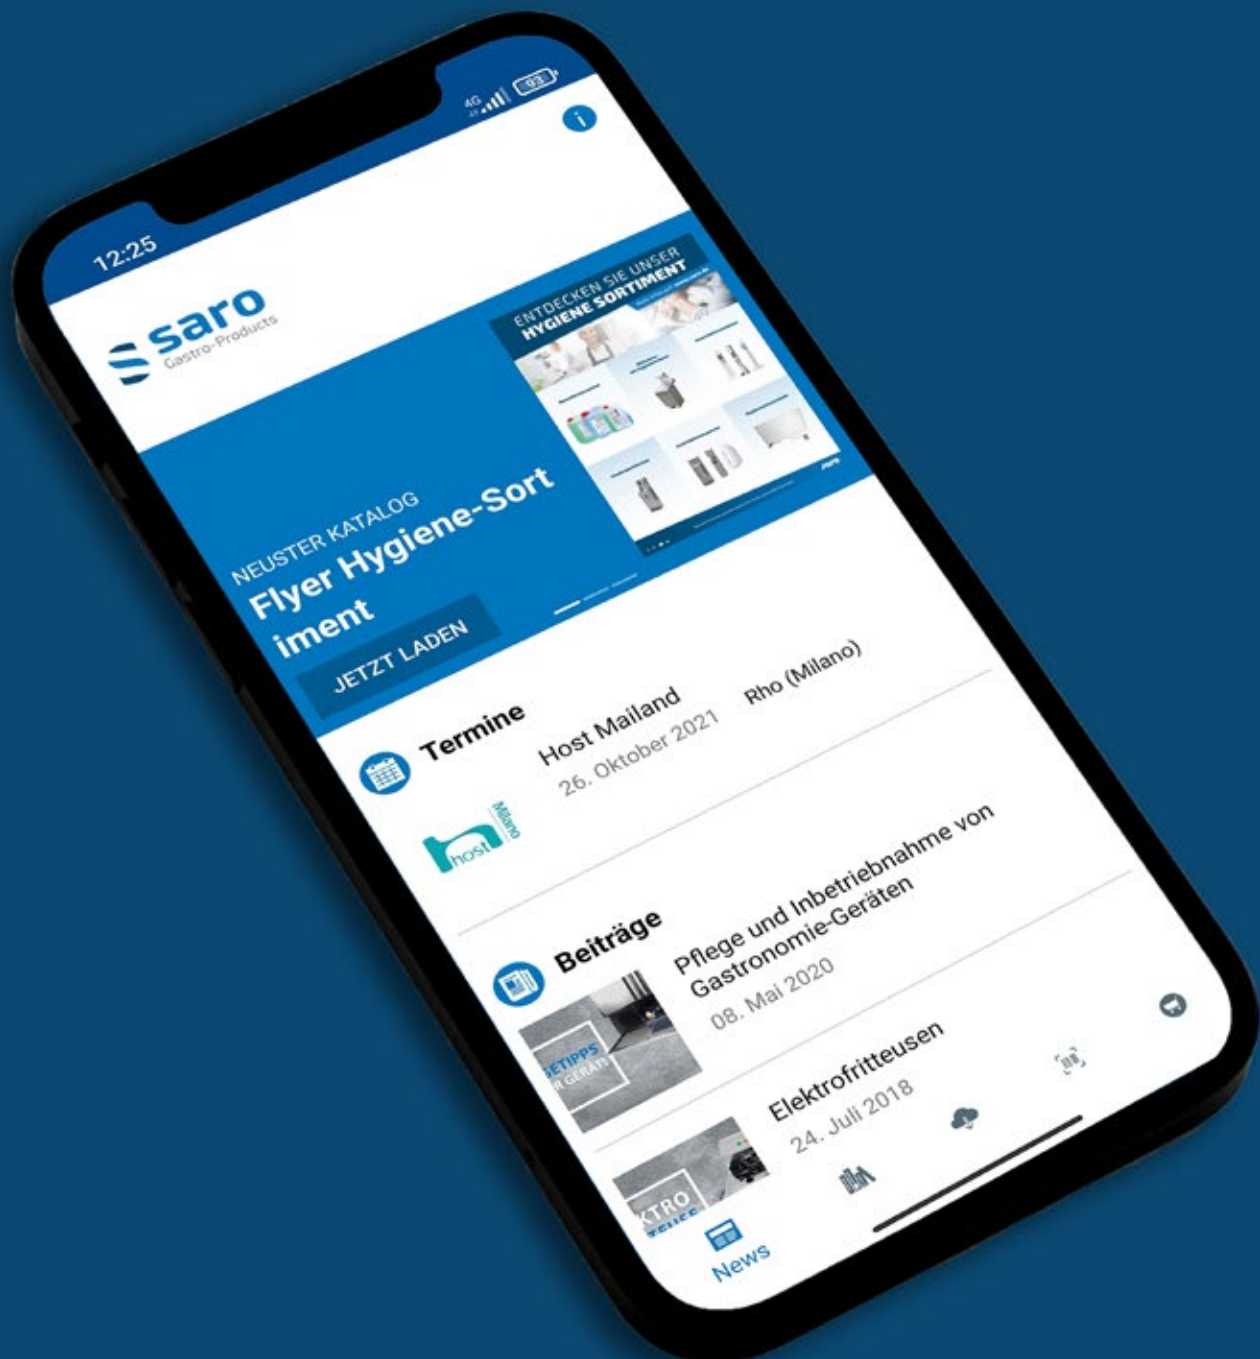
12:25

4G 93

saro
Gastro-Products

ENTDECKEN SIE UNSER
HYGIENE SORTIMENT

NEUSTER KATALOG
Flyer Hygiene-Sortiment

JETZT LADEN

Termine

Host Mailand
26. Oktober 2021
Rho (Milano)

host Milano

Beiträge

Pflege und Inbetriebnahme von Gastronomie-Geräten
08. Mai 2020

ETIPPS
R GERÄTE

Elektrofritteusen
24. Juli 2018

KTRO

News